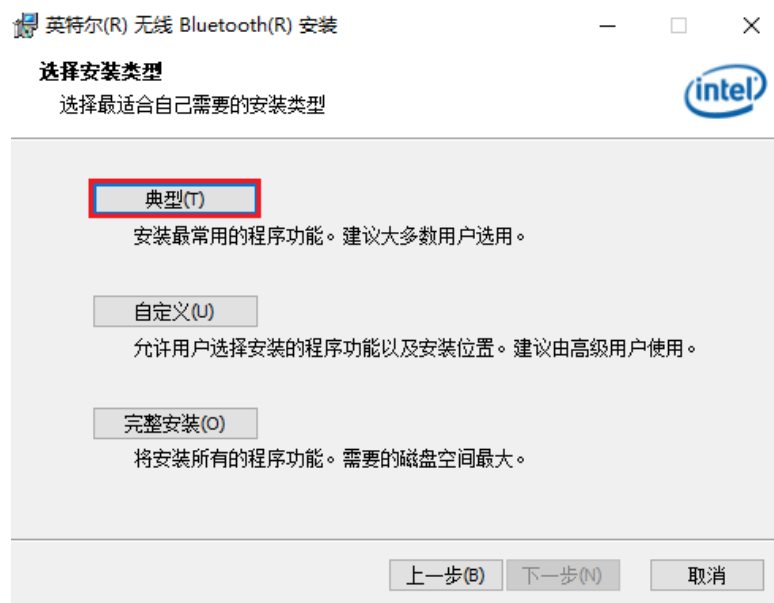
英特尔(R) 无线 Bluetooth(R) 安装

选择安装类型
选择最适合自己需要的安装类型

intel

典型(T)
安装最常用的程序功能。建议大多数用户选用。

自定义(U)
允许用户选择安装的程序功能以及安装位置。建议由高级用户使用。

完整安装(O)
将安装所有的程序功能。需要的磁盘空间最大。

上一步(B) 下一步(N) 取消